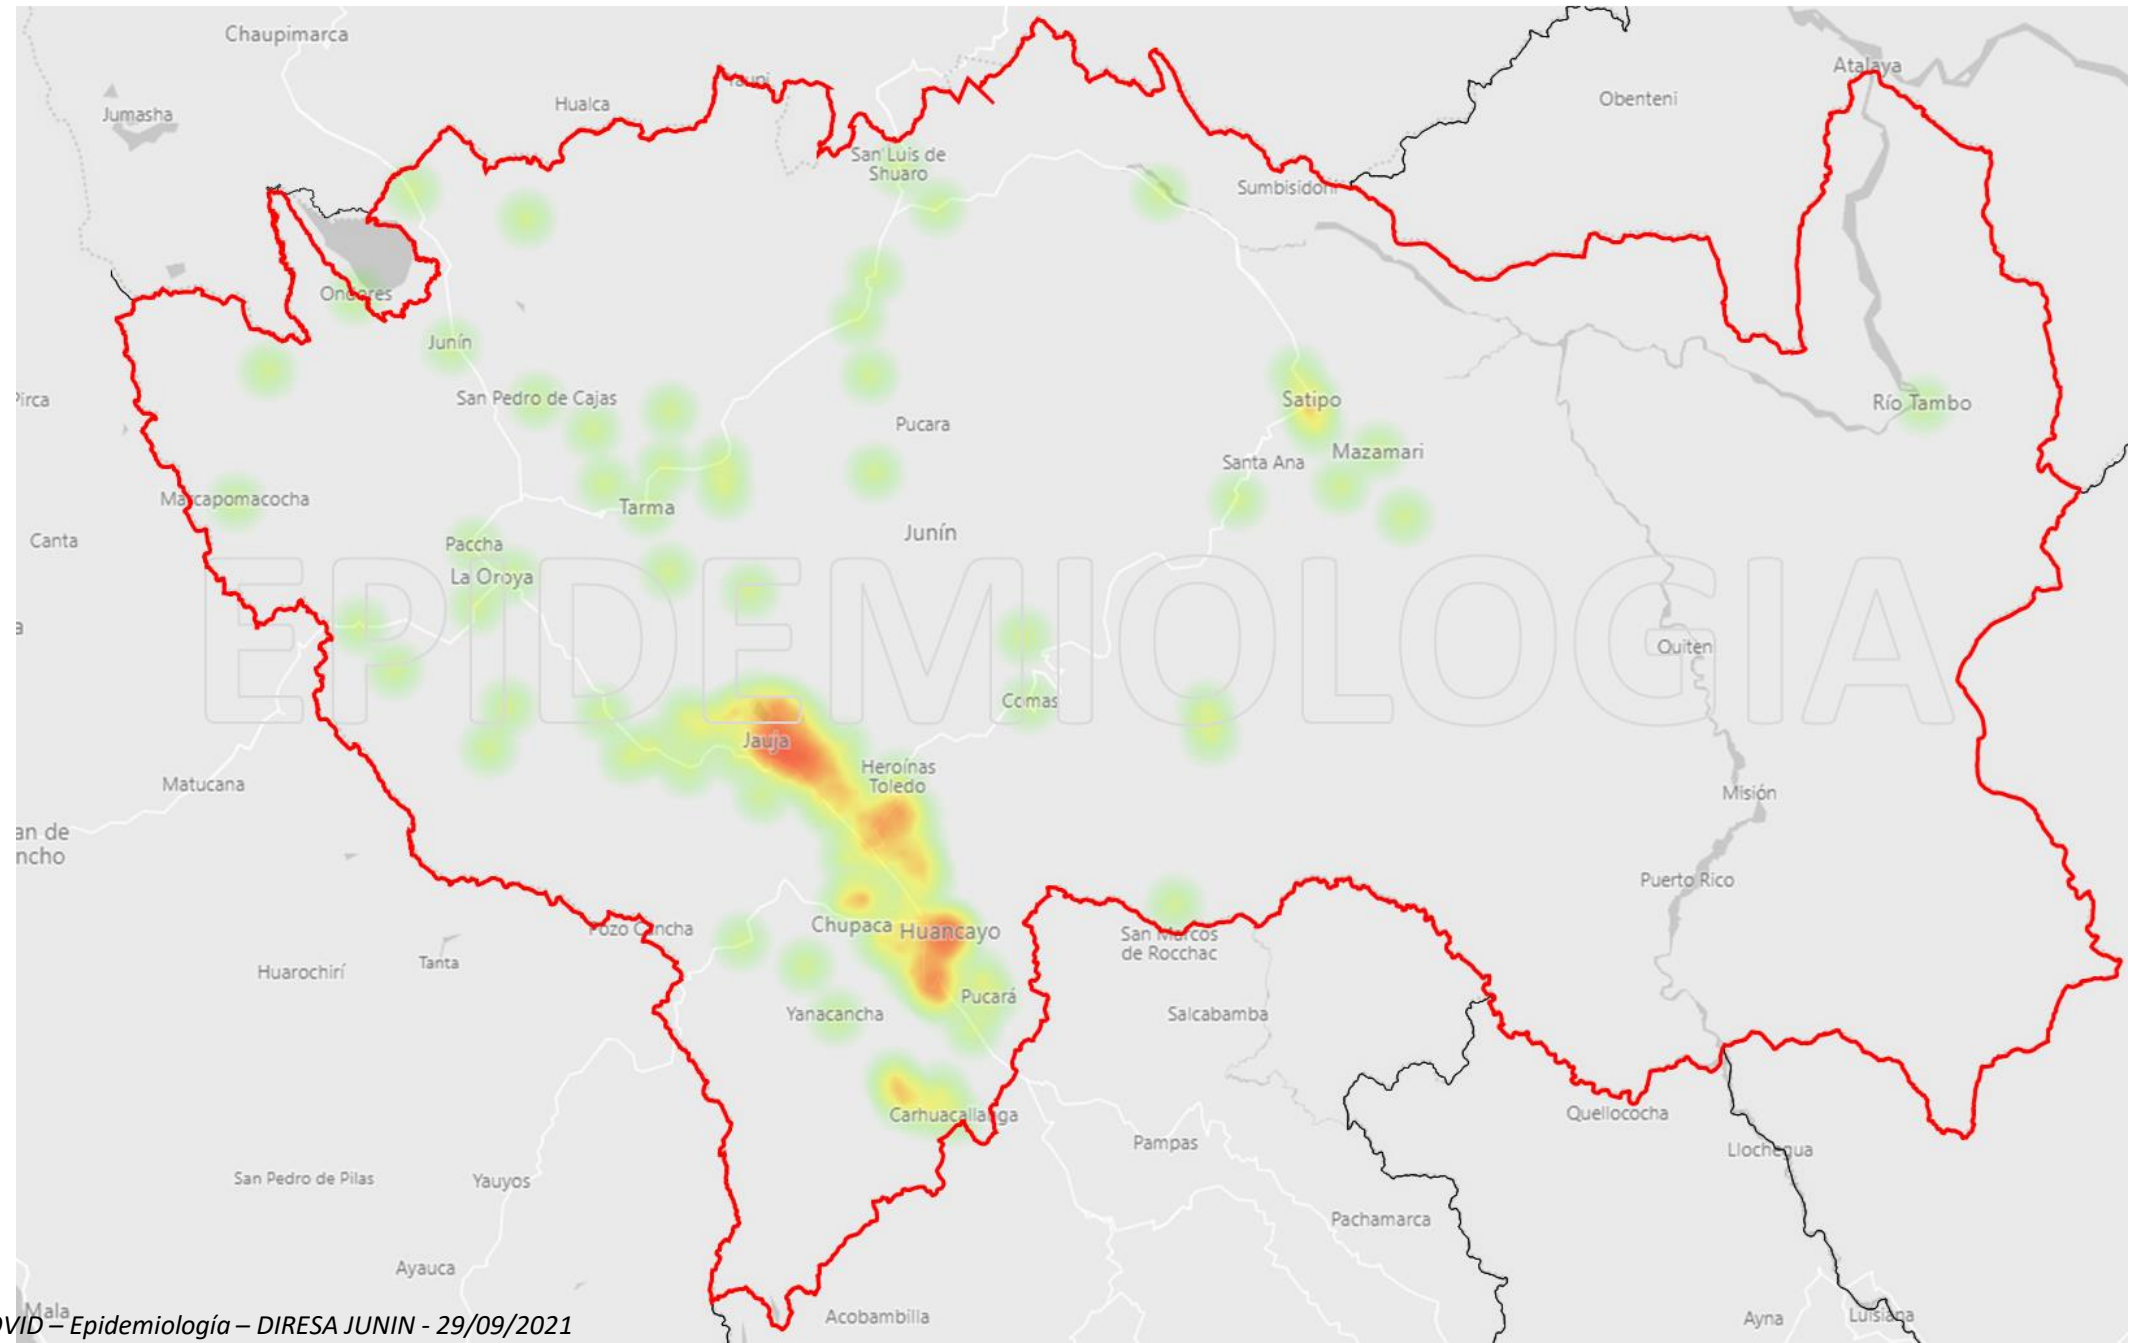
Chaupimarca
Jumasha
Hualca
Yaupi
San Luis de Shuaro
Sumbisidoni
Obenteni
Atalaya
Ondores
Junín
Pirca
San Pedro de Cajas
Pucara
Satipo
Mazamari
Santa Ana
Río Tambo
Marcapomacocha
Tarma
Junín
Canta
Paccha
La Oroya
EPIDEMIOLOGIA
Quiten
Comas
Jauja
Heroínas Toledo
Matucana
Misión
an de ncho
Puerto Rico
Pozo Cancha
Chupaca
Huancayo
San Marcos de Rocchac
Huarochirí
Tanta
Pucará
Yanacancha
Salcabamba
Quellococha
Carhuacallanga
Pampas
Llochegua
San Pedro de Pilas
Yauyos
Pachamarca
Ayauca
Mala
Acobambilla
Ayna
Luisiana
OVID – Epidemiología – DIRESA JUNIN - 29/09/2021